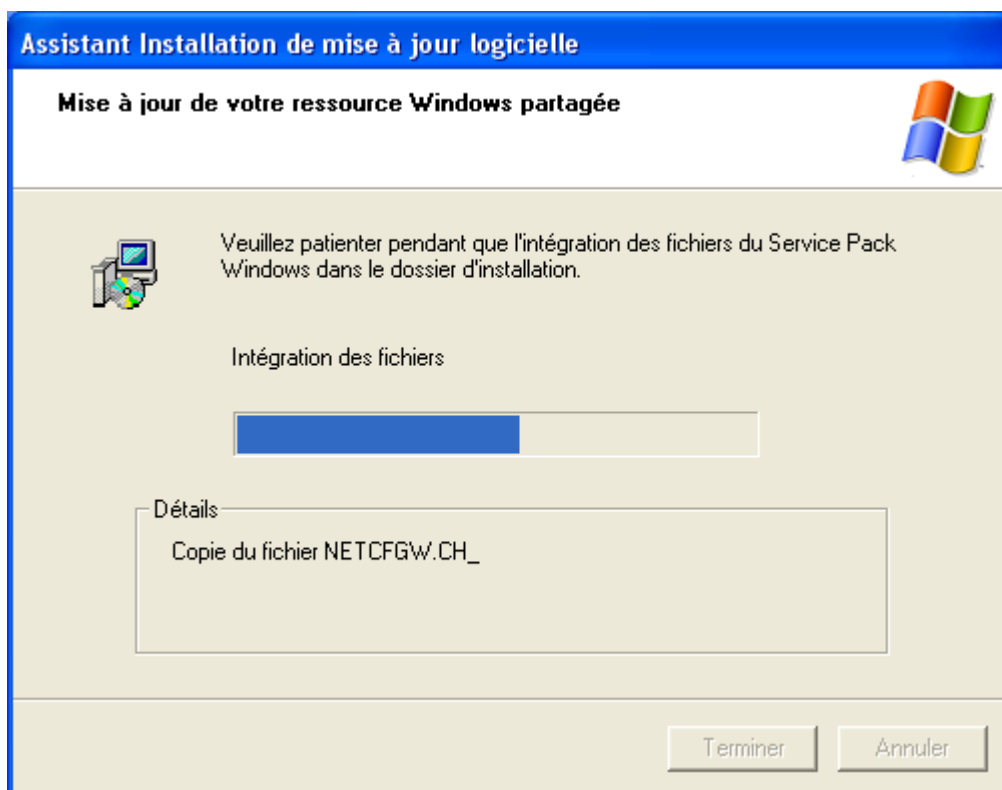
Assistant Installation de mise à jour logicielle

Mise à jour de votre ressource Windows partagée

Veuillez patienter pendant que l'intégration des fichiers du Service Pack Windows dans le dossier d'installation.

Intégration des fichiers

Détails

Copie du fichier NETCFGW.CH_

Terminer

Annuler